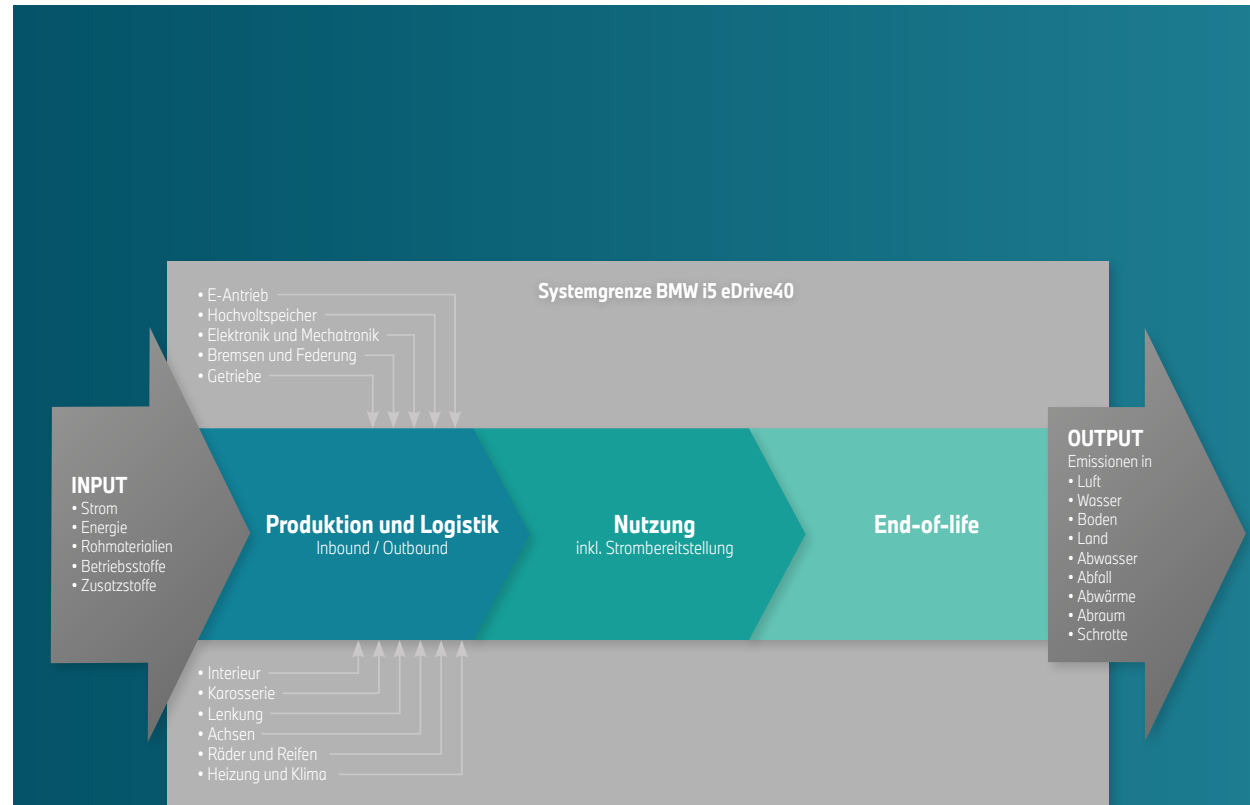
• E-Antrieb
• Hochvoltspeicher
• Elektronik und Mechatronik
• Bremsen und Federung
• Getriebe

Systemgrenze BMW i5 eDrive40

INPUT
• Strom
• Energie
• Rohmaterialien
• Betriebsstoffe
• Zusatzstoffe

Produktion und Logistik
Inbound / Outbound

Nutzung
inkl. Strombereitstellung

End-of-life

OUTPUT
Emissionen in
• Luft
• Wasser
• Boden
• Land
• Abwasser
• Abfall
• Abwärme
• Abraum
• Schrotte

• Interieur
• Karosserie
• Lenkung
• Achsen
• Räder und Reifen
• Heizung und Klima